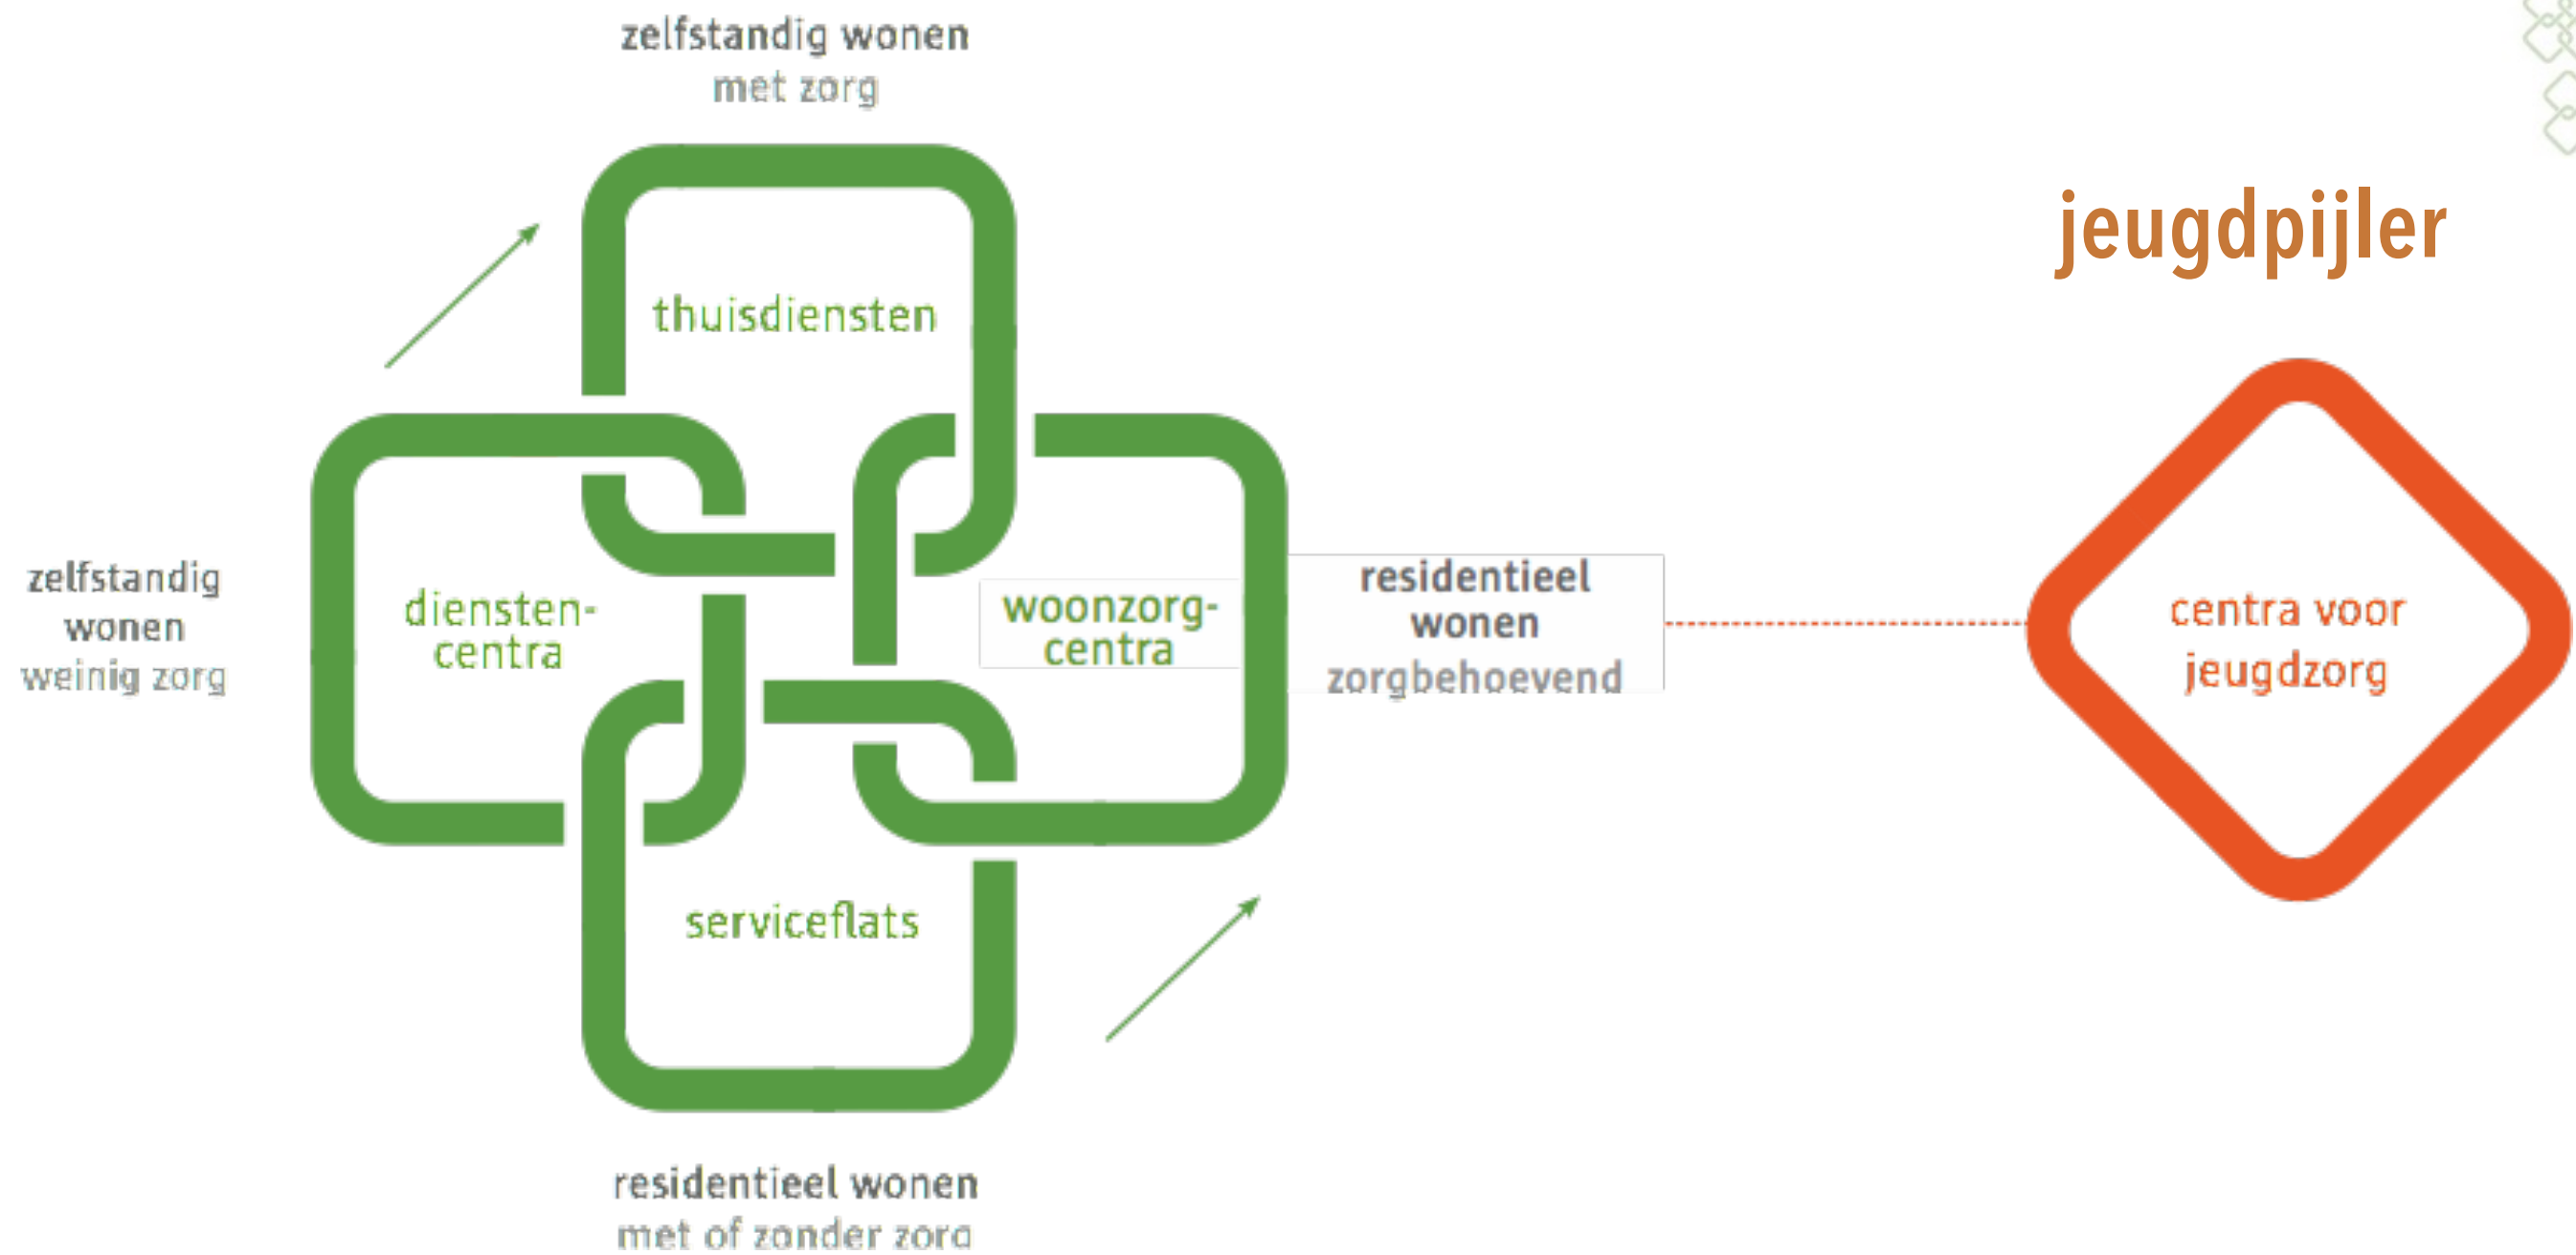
zelfstandig wonen
met zorg

jeugdpijler

thuisdiensten

zelfstandig wonen
weinig zorg

diensten-centra

woonzorg-centra

residentieel wonen
zorgbehoevend

centra voor jeugdzorg

serviceflats

residentieel wonen
met of zonder zorg